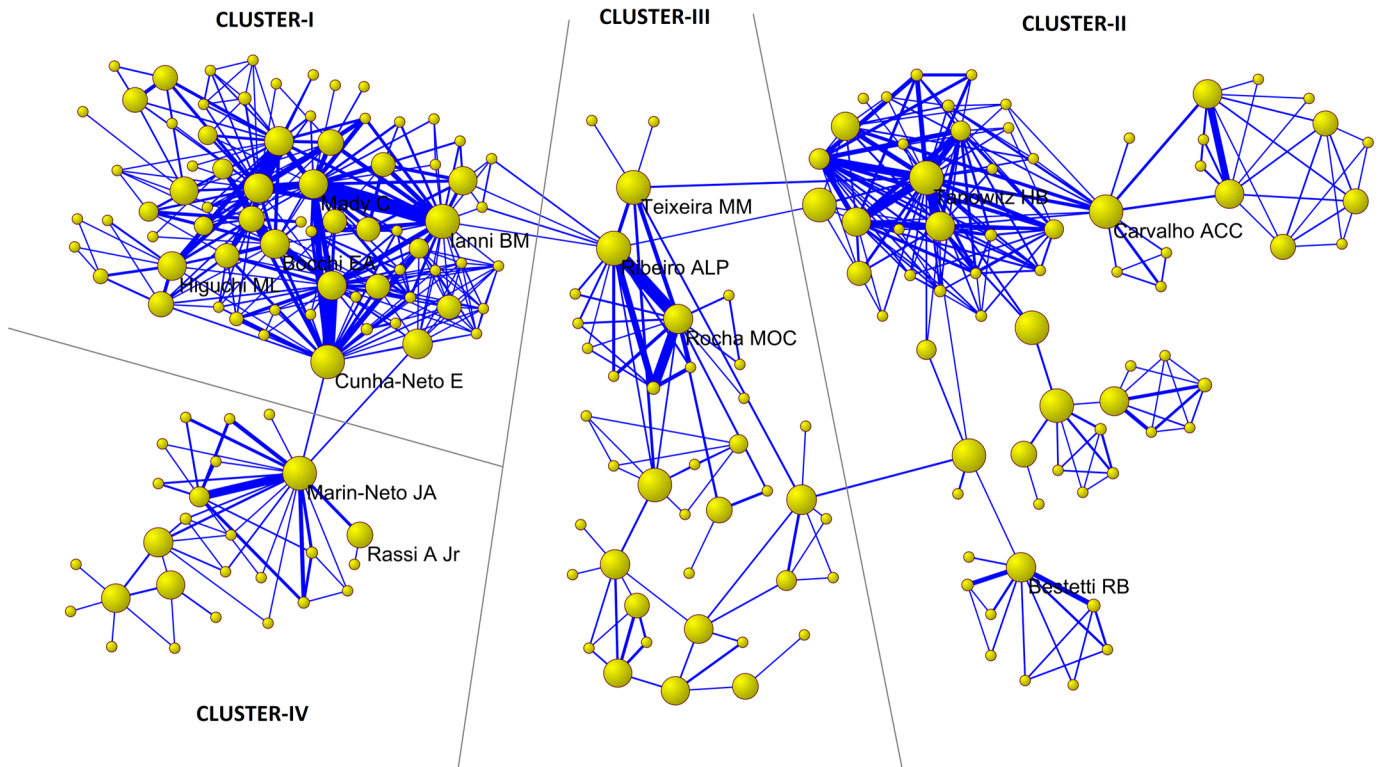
CLUSTER-I

CLUSTER-III

CLUSTER-II

Mady C

Ianni BM

Bocchi EA

Higuchi ML

Cunha-Neto E

Teixeira MM

Ribeiro ALP

Rocha MOC

Tanowitz HB

Carvalho ACC

Marin-Neto JA

Rassi A Jr

Bestetti RB

CLUSTER-IV